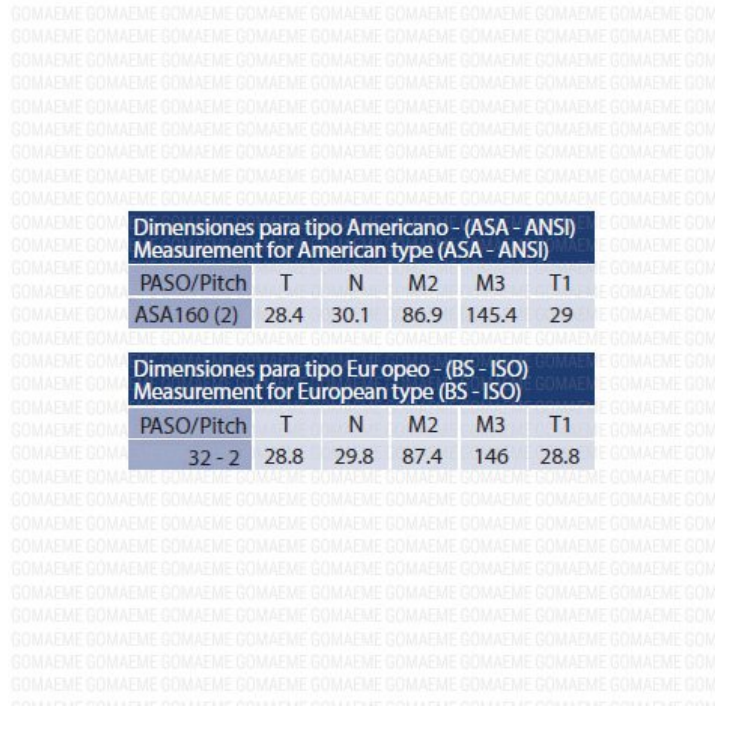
GOMAEME

Dimensiones para tipo Americano - (ASA - ANSI)
Measurement for American type (ASA - ANSI)

| PASO/Pitch | T | N | M2 | M3 | T1 |
|---|---|---|---|---|---|
| ASA160 (2) | 28.4 | 30.1 | 86.9 | 145.4 | 29 |

Dimensiones para tipo Eur opeo - (BS - ISO)
Measurement for European type (BS - ISO)

| PASO/Pitch | T | N | M2 | M3 | T1 |
|---|---|---|---|---|---|
| 32 - 2 | 28.8 | 29.8 | 87.4 | 146 | 28.8 |